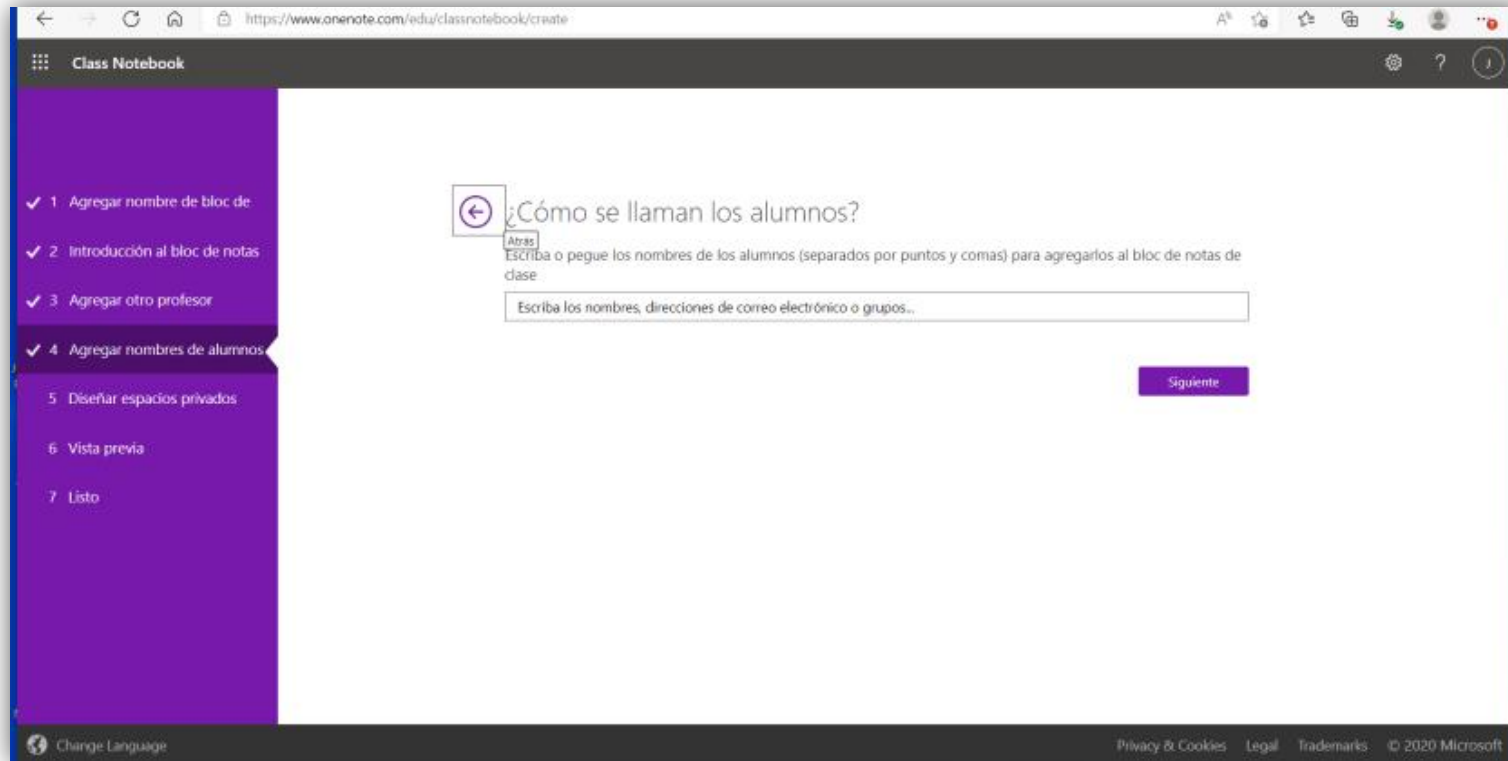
https://www.onenote.com/edu/classnotebook/create

Class Notebook

✓ 1 Agregar nombre de bloc de

✓ 2 Introducción al bloc de notas

✓ 3 Agregar otro profesor

✓ 4 Agregar nombres de alumnos

5 Diseñar espacios privados

6 Vista previa

7 Listo

¿Cómo se llaman los alumnos?

Atrás

Escriba o pegue los nombres de los alumnos (separados por puntos y comas) para agregarlos al bloc de notas de clase

Escriba los nombres, direcciones de correo electrónico o grupos...

Siguiente

Change Language

Privacy & Cookies Legal Trademarks © 2020 Microsoft